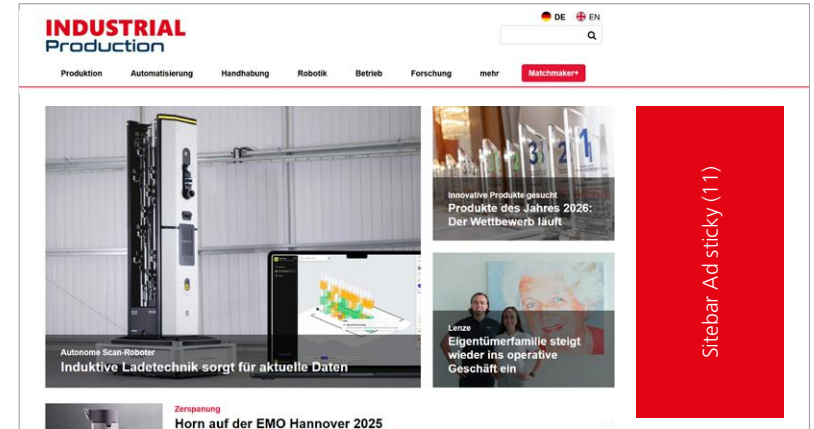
INDUSTRIAL Production

DE EN

Produktion Automatisierung Handhabung Robotik Betrieb Forschung mehr Matchmaker+

Autonome Scan-Roboter
Induktive Ladetechnik sorgt für aktuelle Daten

Innovative Produkte gesucht
Produkte des Jahres 2026: Der Wettbewerb läuft

Lenze
Eigentümerfamilie steigt wieder ins operative Geschäft ein

Sitebar Ad sticky (11)

Zerspanung
Horn auf der EMO Hannover 2025